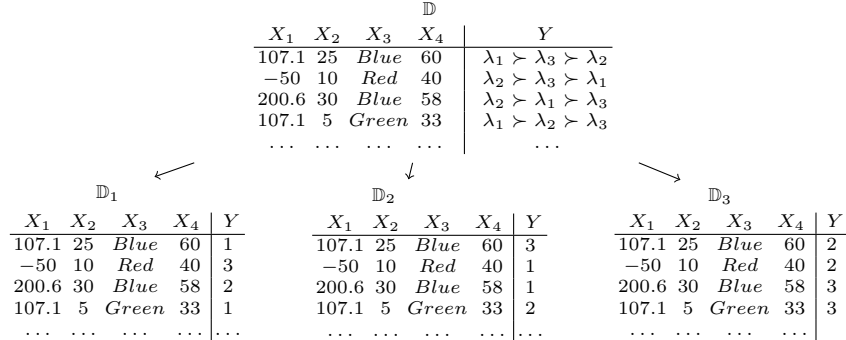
$\mathbb{D}$

| $X_1$ | $X_2$ | $X_3$ | $X_4$ | $Y$ |
|---|---|---|---|---|
| 107.1 | 25 | $Blue$ | 60 | $\lambda_1 \succ \lambda_3 \succ \lambda_2$ |
| $-50$ | 10 | $Red$ | 40 | $\lambda_2 \succ \lambda_3 \succ \lambda_1$ |
| 200.6 | 30 | $Blue$ | 58 | $\lambda_2 \succ \lambda_1 \succ \lambda_3$ |
| 107.1 | 5 | $Green$ | 33 | $\lambda_1 \succ \lambda_2 \succ \lambda_3$ |
| ... | ... | ... | ... | ... |

$\mathbb{D}_1$

| $X_1$ | $X_2$ | $X_3$ | $X_4$ | $Y$ |
|---|---|---|---|---|
| 107.1 | 25 | $Blue$ | 60 | 1 |
| $-50$ | 10 | $Red$ | 40 | 3 |
| 200.6 | 30 | $Blue$ | 58 | 2 |
| 107.1 | 5 | $Green$ | 33 | 1 |
| ... | ... | ... | ... | ... |

$\mathbb{D}_2$

| $X_1$ | $X_2$ | $X_3$ | $X_4$ | $Y$ |
|---|---|---|---|---|
| 107.1 | 25 | $Blue$ | 60 | 3 |
| $-50$ | 10 | $Red$ | 40 | 1 |
| 200.6 | 30 | $Blue$ | 58 | 1 |
| 107.1 | 5 | $Green$ | 33 | 2 |
| ... | ... | ... | ... | ... |

$\mathbb{D}_3$

| $X_1$ | $X_2$ | $X_3$ | $X_4$ | $Y$ |
|---|---|---|---|---|
| 107.1 | 25 | $Blue$ | 60 | 2 |
| $-50$ | 10 | $Red$ | 40 | 2 |
| 200.6 | 30 | $Blue$ | 58 | 3 |
| 107.1 | 5 | $Green$ | 33 | 3 |
| ... | ... | ... | ... | ... |